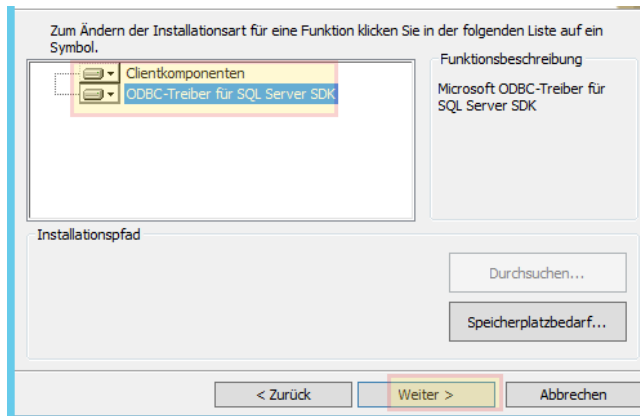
Zum Ändern der Installationsart für eine Funktion klicken Sie in der folgenden Liste auf ein Symbol.

Clientkomponenten
ODBC-Treiber für SQL Server SDK

Funktionsbeschreibung

Microsoft ODBC-Treiber für SQL Server SDK

Installationspfad

Durchsuchen...

Speicherplatzbedarf...

< Zurück

Weiter >

Abbrechen